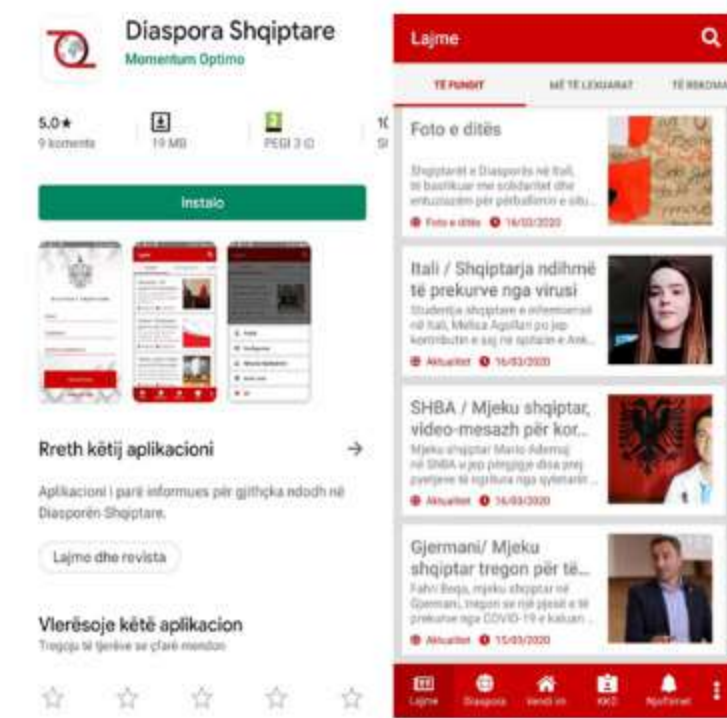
Diaspora Shqiptare
Momentum Optimo

5.0★
9 komente

19 MB

PEGI 3

Instalo

Rreth këtij aplikacioni →

Aplikacioni i parë informues për gjithçka ndodh në Diasporën Shqiptare.

Lajme dhe revista

Vlerësoje këtë aplikacion
Tregoju të tjerëve se çfarë mendon

Lajme

TË FUNDIT
MË TË LEXUARAT
TË REKOMA

Foto e ditës
Shqiptarët e Diasporës në Itali, të bashkuar me solidaritet dhe entuziazëm për përballimin e situ...
Foto e ditës 16/03/2020

Itali / Shqiptarja ndihmë të prekurve nga virusi
Studentja shqiptare e infermierisë në Itali, Melisa Agollari po jep kontributin e saj në spitalin e Ank...
Aktualitet 16/03/2020

SHBA / Mjeku shqiptar, video-mesazh për kor...
Mjeku shqiptar Mario Ademaj në SHBA u jep përgjigje disa prej pyetjeve të ngritura nga sjelljet...
Aktualitet 16/03/2020

Gjermani/ Mjeku shqiptar tregon për të...
Fahri Beqa, mjeku shqiptar në Gjermani, tregon se një pjesë e të prekurve nga COVID-19 e kaluan...
Aktualitet 15/03/2020

Lajme
Diaspora
Vendi im
KKD
Njoftimet